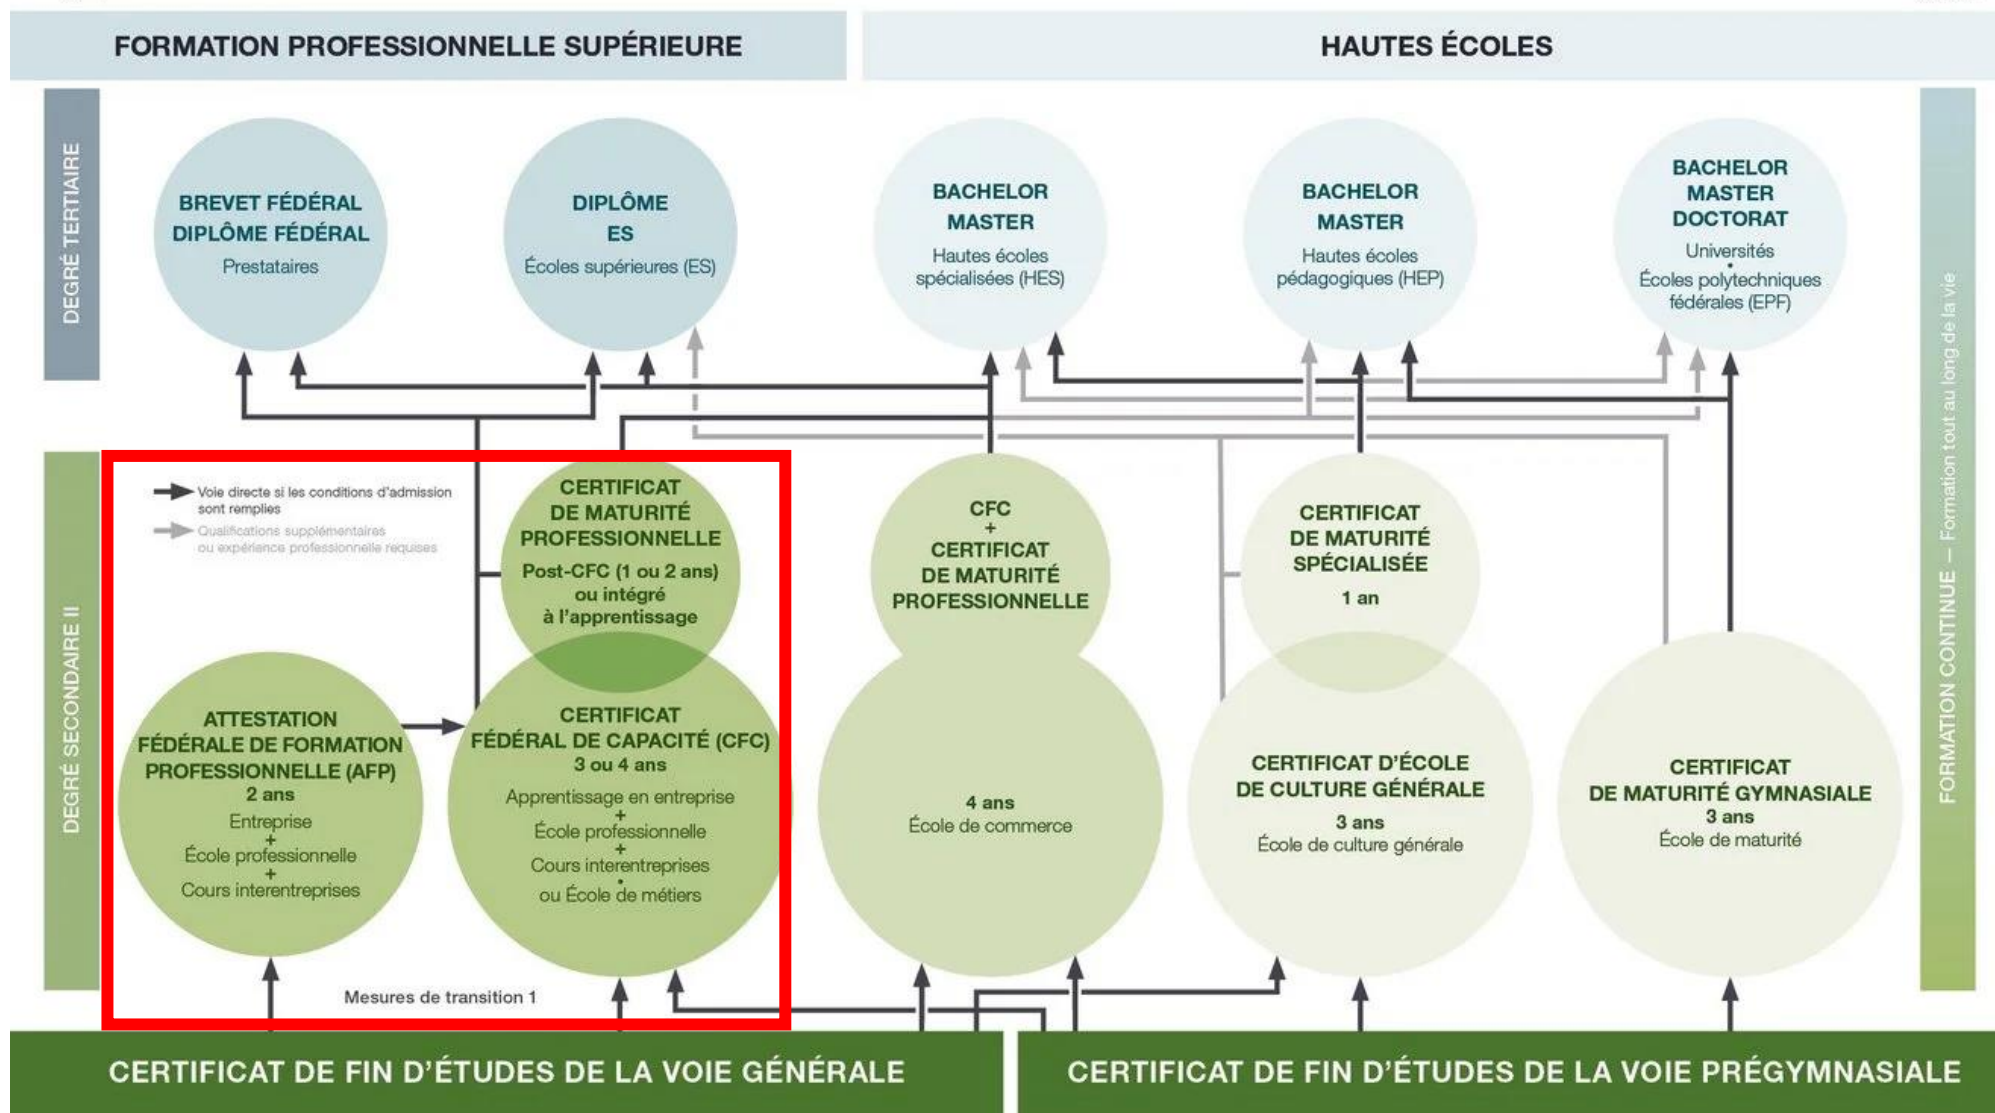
FORMATION PROFESSIONNELLE SUPÉRIEURE

HAUTES ÉCOLES

DEGRÉ TERTIAIRE

BREVET FÉDÉRAL
DIPLÔME FÉDÉRAL
Prestataires

DIPLÔME
ES
Écoles supérieures (ES)

BACHELOR
MASTER
Hautes écoles spécialisées (HES)

BACHELOR
MASTER
Hautes écoles pédagogiques (HEP)

BACHELOR
MASTER
DOCTORAT
Universités
•
Écoles polytechniques fédérales (EPF)

FORMATION CONTINUE — Formation tout au long de la vie

DEGRÉ SECONDAIRE II

Voie directe si les conditions d'admission sont remplies
Qualifications supplémentaires ou expérience professionnelle requises

CERTIFICAT DE MATURITÉ PROFESSIONNELLE
Post-CFC (1 ou 2 ans) ou intégré à l'apprentissage

ATTESTATION FÉDÉRALE DE FORMATION PROFESSIONNELLE (AFP)
2 ans
Entreprise
+
École professionnelle
+
Cours interentreprises

CERTIFICAT FÉDÉRAL DE CAPACITÉ (CFC)
3 ou 4 ans
Apprentissage en entreprise
+
École professionnelle
+
Cours interentreprises
•
ou École de métiers

CFC
+
CERTIFICAT DE MATURITÉ PROFESSIONNELLE
4 ans
École de commerce

CERTIFICAT DE MATURITÉ SPÉCIALISÉE
1 an

CERTIFICAT D'ÉCOLE DE CULTURE GÉNÉRALE
3 ans
École de culture générale

CERTIFICAT DE MATURITÉ GYMNASIALE
3 ans
École de maturité

Mesures de transition 1

CERTIFICAT DE FIN D'ÉTUDES DE LA VOIE GÉNÉRALE

CERTIFICAT DE FIN D'ÉTUDES DE LA VOIE PRÉGYMNASIALE